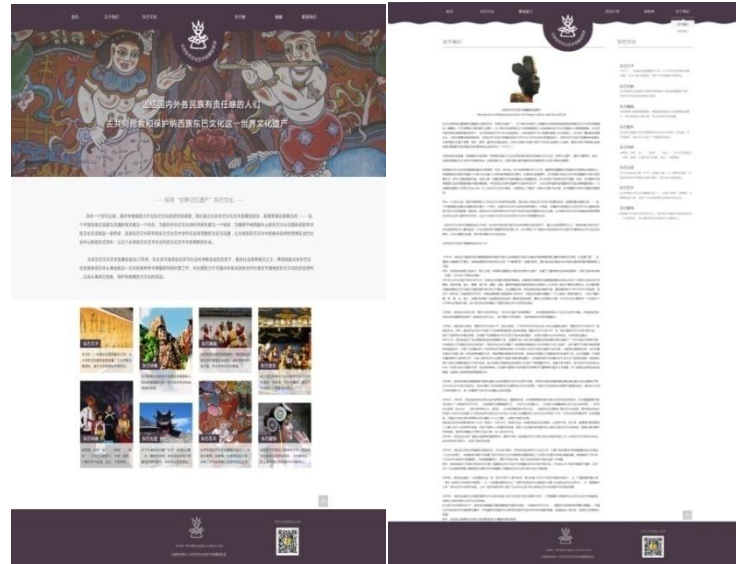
首页 关于我们 东巴文化 东巴馆 图集 东巴画廊

让您国内外各民族有责任感的人们
去共同抢救和保护纳西族东巴文化这一世界文化遗产

— 探寻"世界记忆遗产"东巴文化 —

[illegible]

东巴文化 东巴文化 东巴文化 东巴文化
东巴文化 东巴文化 东巴文化 东巴文化

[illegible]

首页 关于我们 东巴文化 东巴馆 图集 关于我们

关于我们 东巴文化

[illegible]